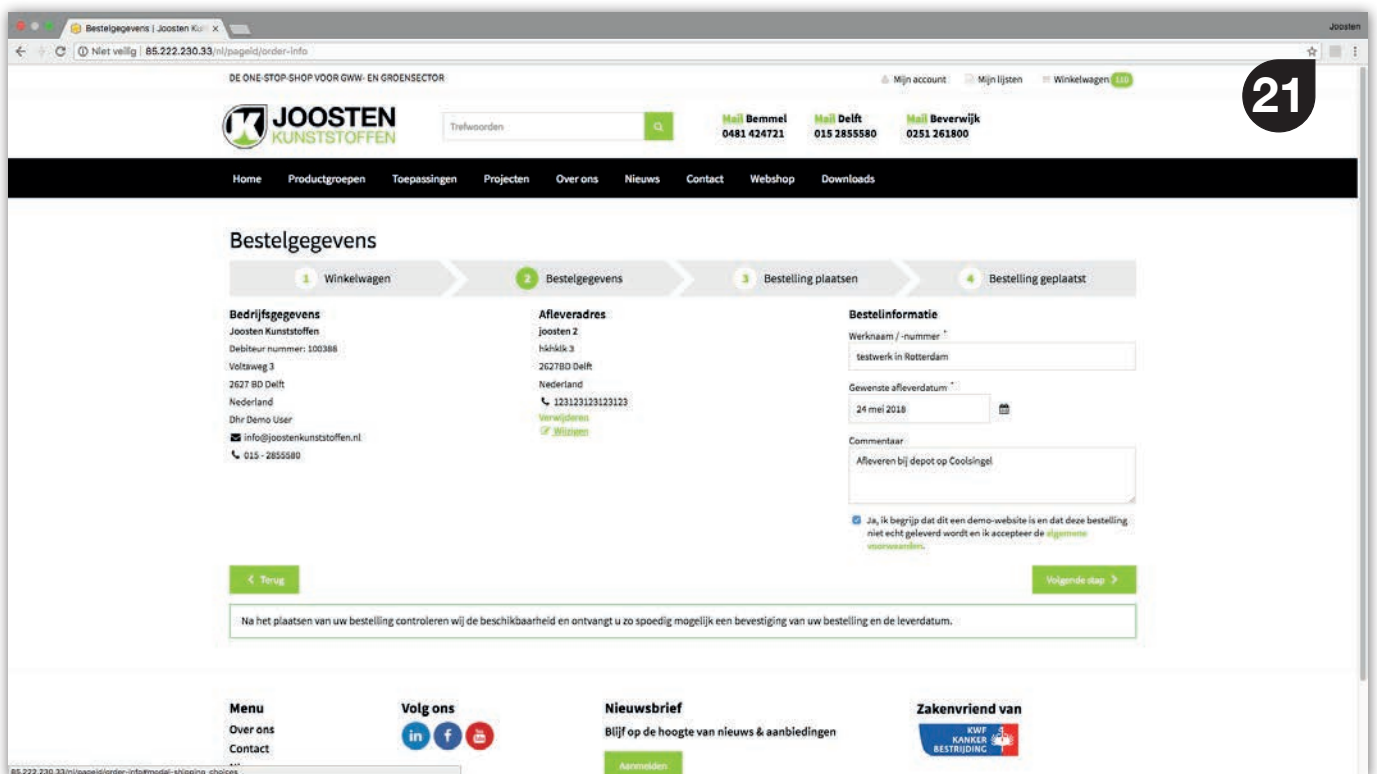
Bestelgegevens | Joosten Ku ×

Joosten

Niet veilig | 85.222.230.33/nl/pageid/order-info

21

DE ONE-STOP-SHOP VOOR GWW- EN GROENSECTOR

Mijn account Mijn lijsten Winkelwagen 1 (0)

JOOSTEN KUNSTSTOFFEN

Trefwoorden

Mail Bemmel 0481 424721

Mail Delft 015 2855580

Mail Beverwijk 0251 261800

Home Productgroepen Toepassingen Projecten Over ons Nieuws Contact Webshop Downloads

Bestelgegevens

1 Winkelwagen

2 Bestelgegevens

3 Bestelling plaatsen

4 Bestelling geplaatst

Bedrijfsgegevens
Joosten Kunststoffen
Debiteur nummer: 100386
Voltaweg 3
2627 BD Delft
Nederland
Dhr Demo User
info@joostenkunststoffen.nl
015 - 2855580

Afleveradres
joosten 2
hkhklk 3
2627BD Delft
Nederland
123123123123123
Verwijderen
Wijzigen

Bestelinformatie
Werknaam / -nummer *
testwerk in Rotterdam
Gewenste afleverdatum *
24 mei 2018
Commentaar
Afleveren bij depot op Coolsingel

Ja, ik begrijp dat dit een demo-website is en dat deze bestelling niet echt geleverd wordt en ik accepteer de algemene voorwaarden.

< Terug

Volgende stap >

Na het plaatsen van uw bestelling controleren wij de beschikbaarheid en ontvangt u zo spoedig mogelijk een bevestiging van uw bestelling en de leverdatum.

Menu
Over ons
Contact

Volg ons

Nieuwsbrief
Blijf op de hoogte van nieuws & aanbiedingen
Aanmelden

Zakenvriend van
KWF KANKER BESTRIJDING

85.222.230.33/nl/pageid/order-info#modal-shipping_choices